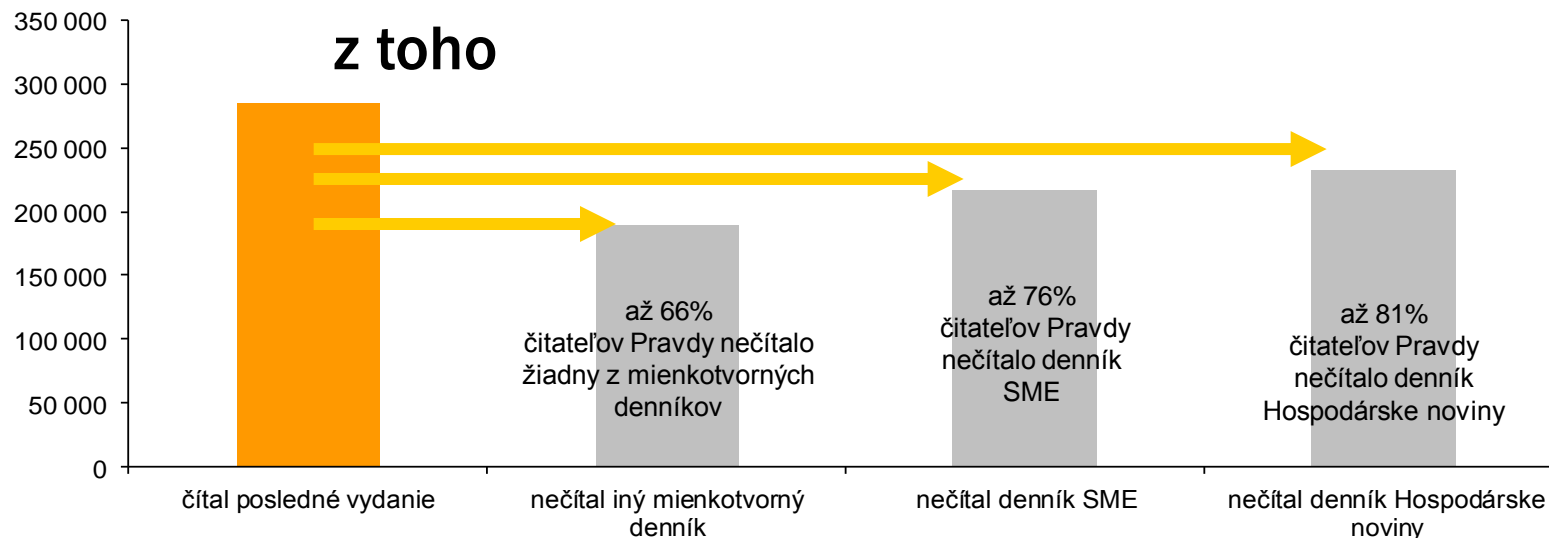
350 000
300 000
250 000
200 000
150 000
100 000
50 000
0

z toho

až 66%
čitateľov Pravdy nečítalo žiadny z mienkotvorných denníkov

až 76%
čitateľov Pravdy nečítalo denník SME

až 81%
čitateľov Pravdy nečítalo denník Hospodárske noviny

čítal posledné vydanie
nečítal iný mienkotvorný denník
nečítal denník SME
nečítal denník Hospodárske noviny